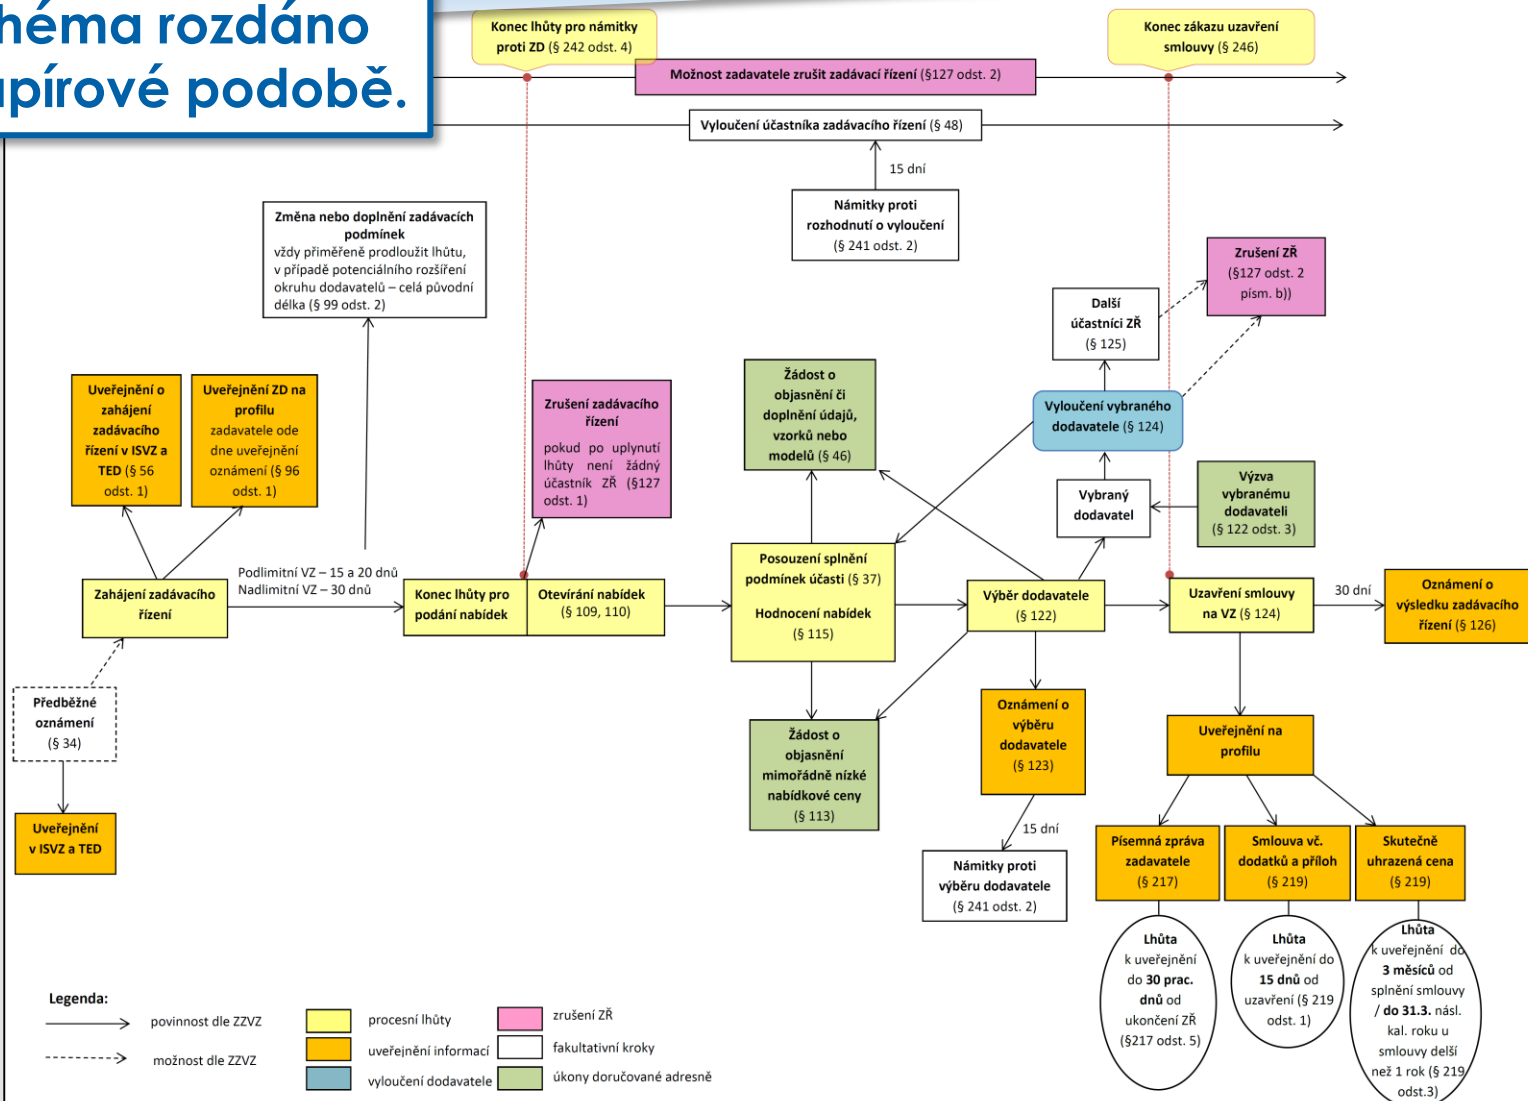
héma rozdáno
ıpírové podobě.

Konec lhůty pro námitky proti ZD (§ 242 odst. 4)

Konec zákazu uzavření smlouvy (§ 246)

Možnost zadavatele zrušit zadávací řízení (§127 odst. 2)

Vyloučení účastníka zadávacího řízení (§ 48)

15 dní

Námitky proti rozhodnutí o vyloučení (§ 241 odst. 2)

Změna nebo doplnění zadávacích podmínek
vždy přiměřeně prodloužit lhůtu, v případě potenciálního rozšíření okruhu dodavatelů – celá původní délka (§ 99 odst. 2)

Zrušení ZŘ (§127 odst. 2 písm. b))

Další účastníci ZŘ (§ 125)

Žádost o objasnění či doplnění údajů, vzorků nebo modelů (§ 46)

Vyloučení vybraného dodavatele (§ 124)

Uveřejnění o zahájení zadávacího řízení v ISVZ a TED (§ 56 odst. 1)

Uveřejnění ZD na profilu zadavatele ode dne uveřejnění oznámení (§ 96 odst. 1)

Zrušení zadávacího řízení
pokud po uplynutí lhůty není žádný účastník ZŘ (§127 odst. 1)

Vybraný dodavatel

Výzva vybranému dodavateli (§ 122 odst. 3)

Posouzení splnění podmínek účasti (§ 37)
Hodnocení nabídek (§ 115)

Zahájení zadávacího řízení

Podlimitní VZ – 15 a 20 dnů
Nadlimitní VZ – 30 dnů

Konec lhůty pro podání nabídek

Otevírání nabídek (§ 109, 110)

Výběr dodavatele (§ 122)

Uzavření smlouvy na VZ (§ 124)

30 dní

Oznámení o výsledku zadávacího řízení (§ 126)

Předběžné oznámení (§ 34)

Uveřejnění v ISVZ a TED

Žádost o objasnění mimořádně nízké nabídkové ceny (§ 113)

Oznámení o výběru dodavatele (§ 123)

15 dní

Námitky proti výběru dodavatele (§ 241 odst. 2)

Uveřejnění na profilu

Písemná zpráva zadavatele (§ 217)

Smlouva vč. dodatků a příloh (§ 219)

Skutečně uhrazená cena (§ 219)

Lhůta k uveřejnění do 30 prac. dnů od ukončení ZŘ (§217 odst. 5)

Lhůta k uveřejnění do 15 dnů od uzavření (§ 219 odst. 1)

Lhůta k uveřejnění do 3 měsíců od splnění smlouvy / do 31.3. násl. kal. roku u smlouvy delší než 1 rok (§ 219 odst.3)

Legenda:
povinnost dle ZZVZ
možnost dle ZZVZ
procesní lhůty
uveřejnění informací
vyloučení dodavatele
zrušení ZŘ
fakultativní kroky
úkony doručované adresně